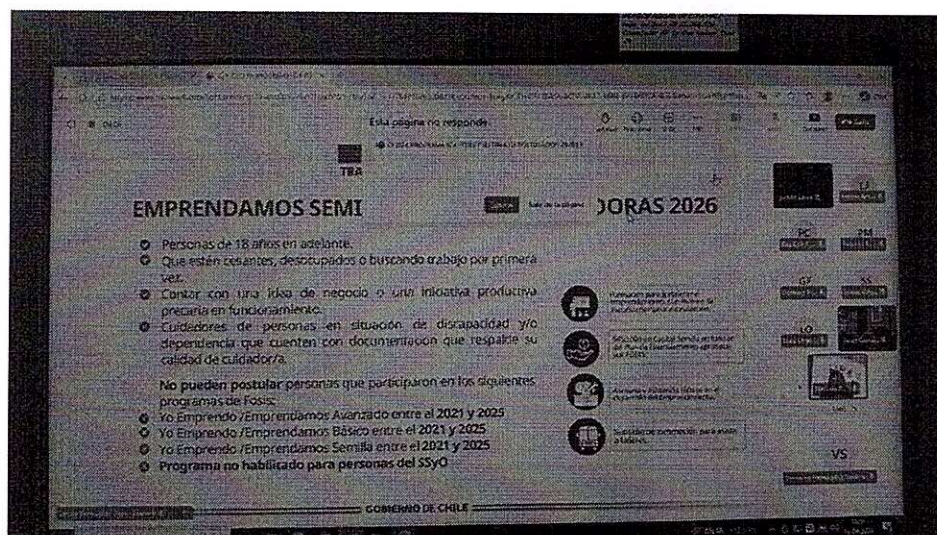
Esta página no responde

TBA

EMPRENDAMOS SEMI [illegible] DORAS 2026

Personas de 18 años en adelante.

Que estén cesantes, desocupados o buscando trabajo por primera vez.

Contar con una idea de negocio o una iniciativa productiva precaria en funcionamiento.

Cuidadores de personas en situación de discapacidad y/o dependencia que cuenten con documentación que respalde su calidad de cuidador/a.

No pueden postular personas que participaron en los siguientes programas de Fosis:

Yo Emprendo /Emprendamos Avanzado entre el 2021 y 2025

Yo Emprendo /Emprendamos Básico entre el 2021 y 2025

Yo Emprendo /Emprendamos Semilla entre el 2021 y 2025

Programa no habilitado para personas del SSyO

PC

PM

GY

SS

LO

VS

GOBIERNO DE CHILE